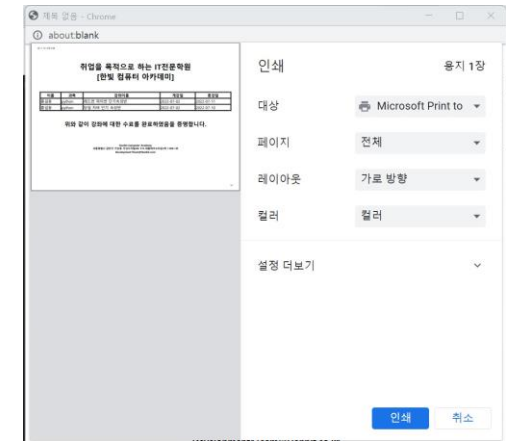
제목 없음 - Chrome
about:blank

취업을 목적으로 하는 IT전문학원
[한빛 컴퓨터 아카데미]

| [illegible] | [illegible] | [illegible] | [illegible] | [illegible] |
|---|---|---|---|---|
| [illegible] | python | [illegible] | 2022.07.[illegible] | 2022.07.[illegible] |
| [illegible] | python | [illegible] | 2022.07.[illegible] | 2022.07.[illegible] |

위와 같이 강좌에 대한 수료를 완료하였음을 증명합니다.

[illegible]

인쇄
용지 1장

대상
Microsoft Print to

페이지
전체

레이아웃
가로 방향

컬러
컬러

설정 더보기

인쇄
취소